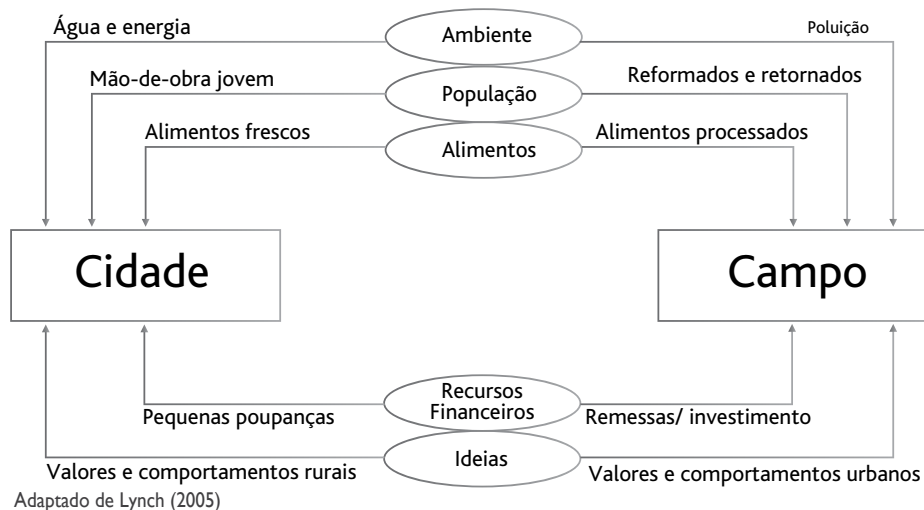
Água e energia

Ambiente

Poluição

Mão-de-obra jovem

População

Reformados e retornados

Alimentos frescos

Alimentos

Alimentos processados

Cidade

Campo

Recursos Financeiros

Pequenas poupanças

Remessas/ investimento

Ideias

Valores e comportamentos rurais

Valores e comportamentos urbanos

Adaptado de Lynch (2005)